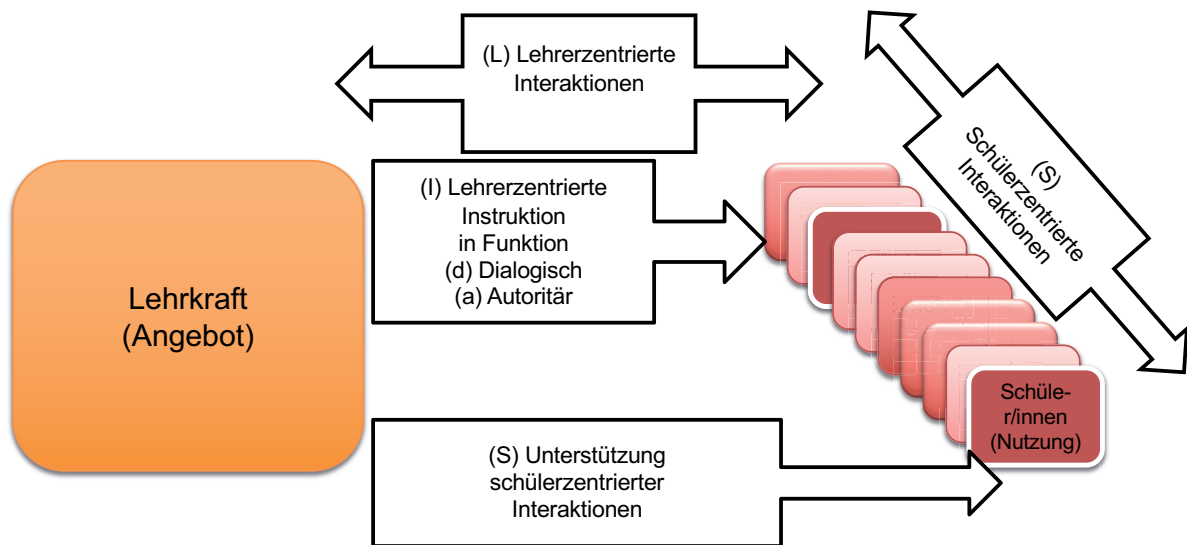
(L) Lehrerzentrierte Interaktionen

(S) Schülerzentrierte Interaktionen

(I) Lehrerzentrierte Instruktion in Funktion
(d) Dialogisch
(a) Autoritär

Lehrkraft (Angebot)

Schüler/innen (Nutzung)

(S) Unterstützung schülerzentrierter Interaktionen